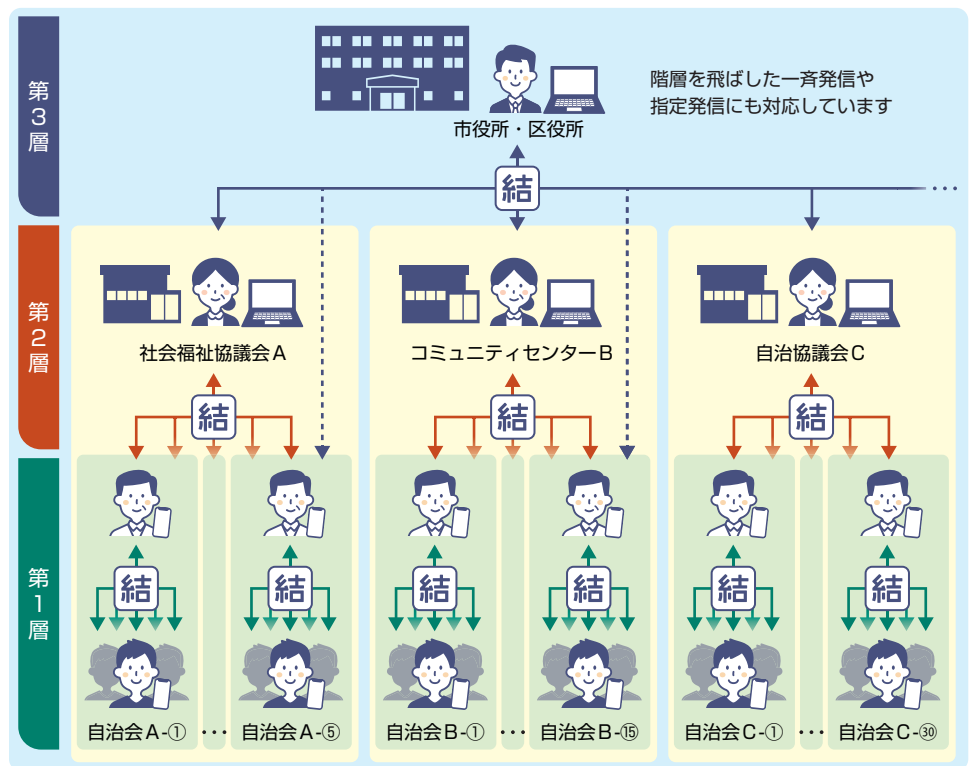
第3層

市役所・区役所

階層を飛ばした一斉発信や指定発信にも対応しています

結

・・・

第2層

社会福祉協議会A

結

コミュニティセンターB

結

自治協議会C

結

第1層

結

結

結

結

結

結

自治会A-①

・・・

自治会A-⑤

自治会B-①

・・・

自治会B-⑮

自治会C-①

・・・

自治会C-㉚